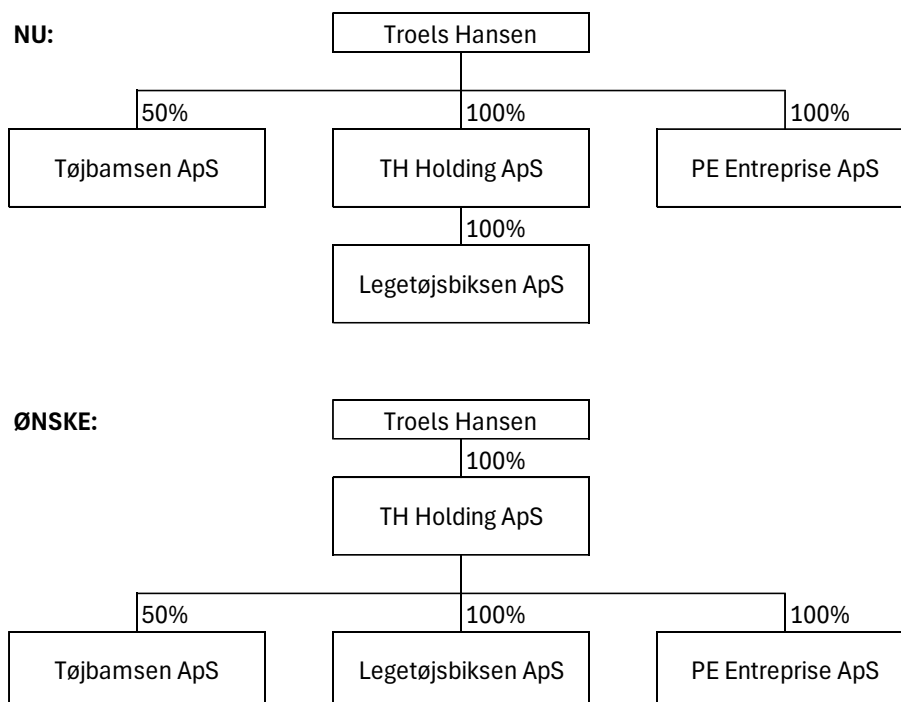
NU:

Troels Hansen

50%

100%

100%

Tøjbamsen ApS

TH Holding ApS

PE Entreprise ApS

100%

Legetøjsbiksen ApS

ØNSKE:

Troels Hansen

100%

TH Holding ApS

50%

100%

100%

Tøjbamsen ApS

Legetøjsbiksen ApS

PE Entreprise ApS